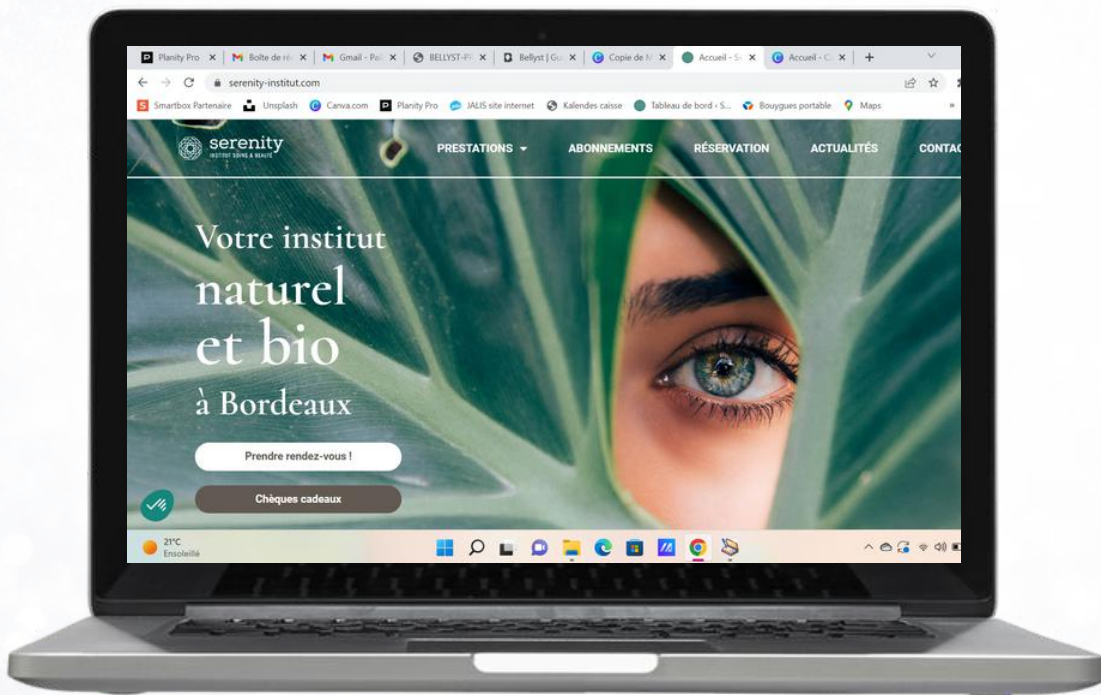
Planity Pro | Boîte de ré | Gmail - Pa | BELLYST-P | Bellyst | Gu | Copie de M | Accueil - S | Accueil - C | +

serenity-institut.com

Smartbox Partenaire | Unsplash | Canva.com | Planity Pro | JALIS site internet | Kalendes caisse | Tableau de bord - S... | Bouygues portable | Maps

serenity
INSTITUT SOINS & BEAUTÉ

PRESTATIONS ▾ ABONNEMENTS RÉSERVATION ACTUALITÉS CONTAC

Votre institut naturel et bio à Bordeaux

Prendre rendez-vous !

Chèques cadeaux

21°C
Ensoleillé